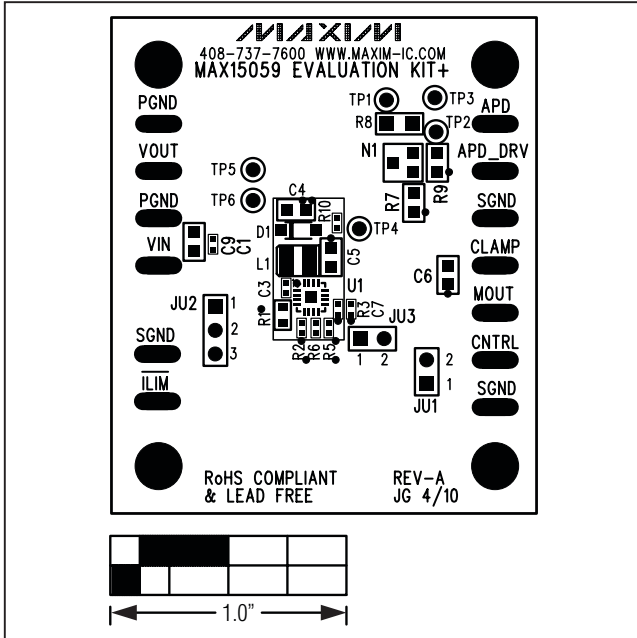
MAXIM

408-737-7600 WWW.MAXIM-IC.COM
MAX15059 EVALUATION KIT+

PGND
VOUT
PGND
VIN
SGND
$\overline{ILIM}$

TP1
TP3
APD
R8
TP2
N1
APD_DRV
R7
R9
SGND
TP5
TP6
C4
R10
D1
TP4
C9
C1
C5
CLAMP
L1
C6
C3
U1
MOUT
JU2
1
2
3
R1
R3
C7
JU3
1 2
CNTRL
R2
R6
R5
2
1
JU1
SGND

RoHS COMPLIANT
& LEAD FREE

REV-A
JG 4/10

1.0"